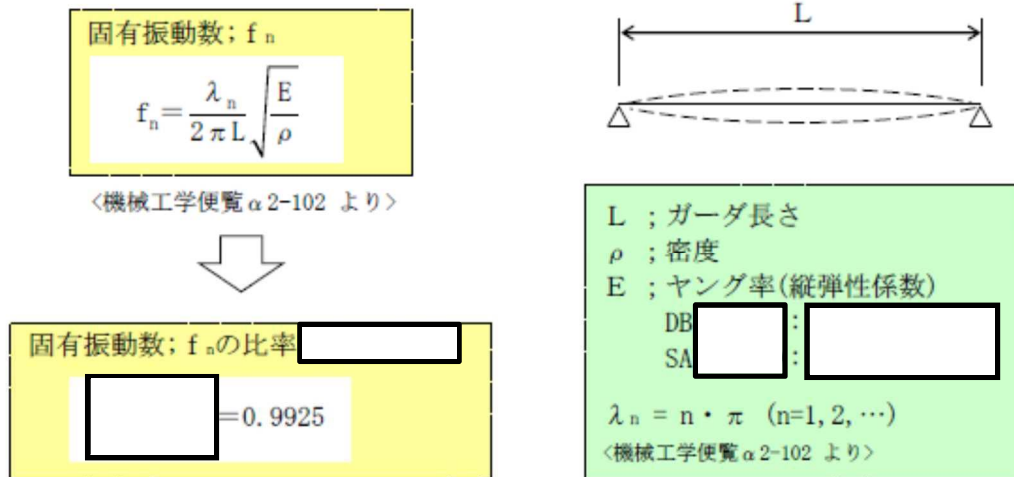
固有振動数；f n

$f_n = \frac{\lambda_n}{2\pi L}\sqrt{\frac{E}{\rho}}$

〈機械工学便覧 α 2-102 より〉

固有振動数；f nの比率

=0.9925

L

L ；ガーダ長さ
ρ ；密度
E ；ヤング率(縦弾性係数)
DB :
SA :

$\lambda_n$ = n・π (n=1, 2, …)
〈機械工学便覧 α 2-102 より〉